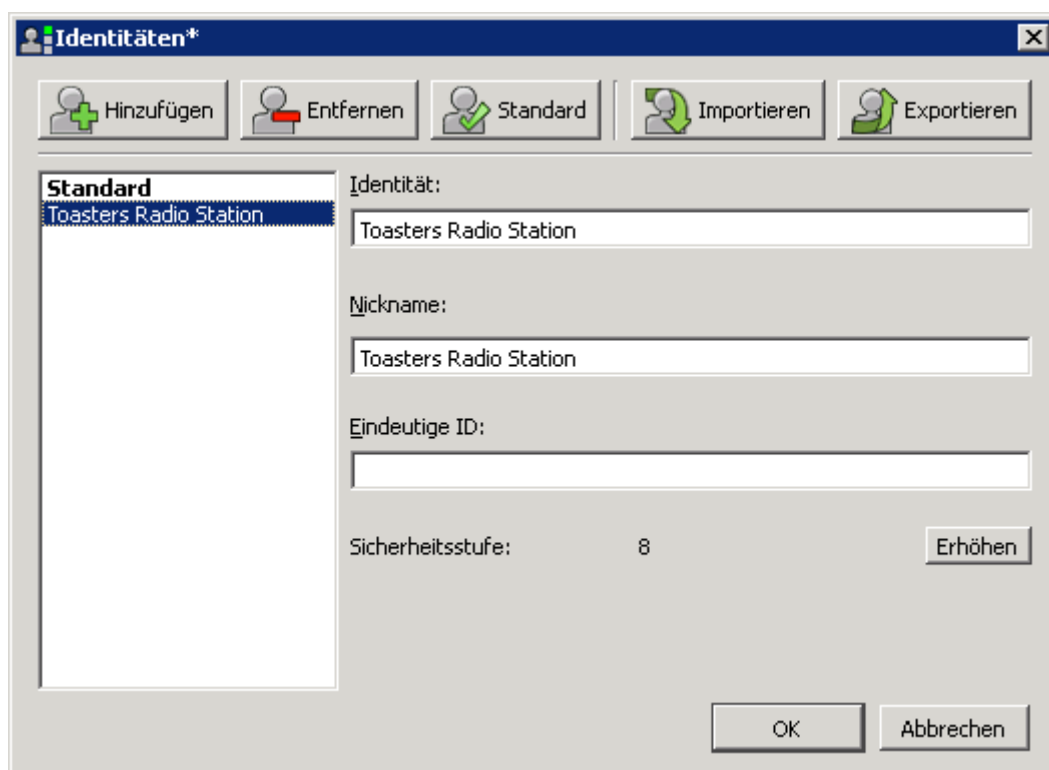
Identitäten*

Hinzufügen
Entfernen
Standard
Importieren
Exportieren

Standard
Toasters Radio Station

Identität:
Toasters Radio Station

Nickname:
Toasters Radio Station

Eindeutige ID:

Sicherheitsstufe: 8
Erhöhen

OK
Abbrechen